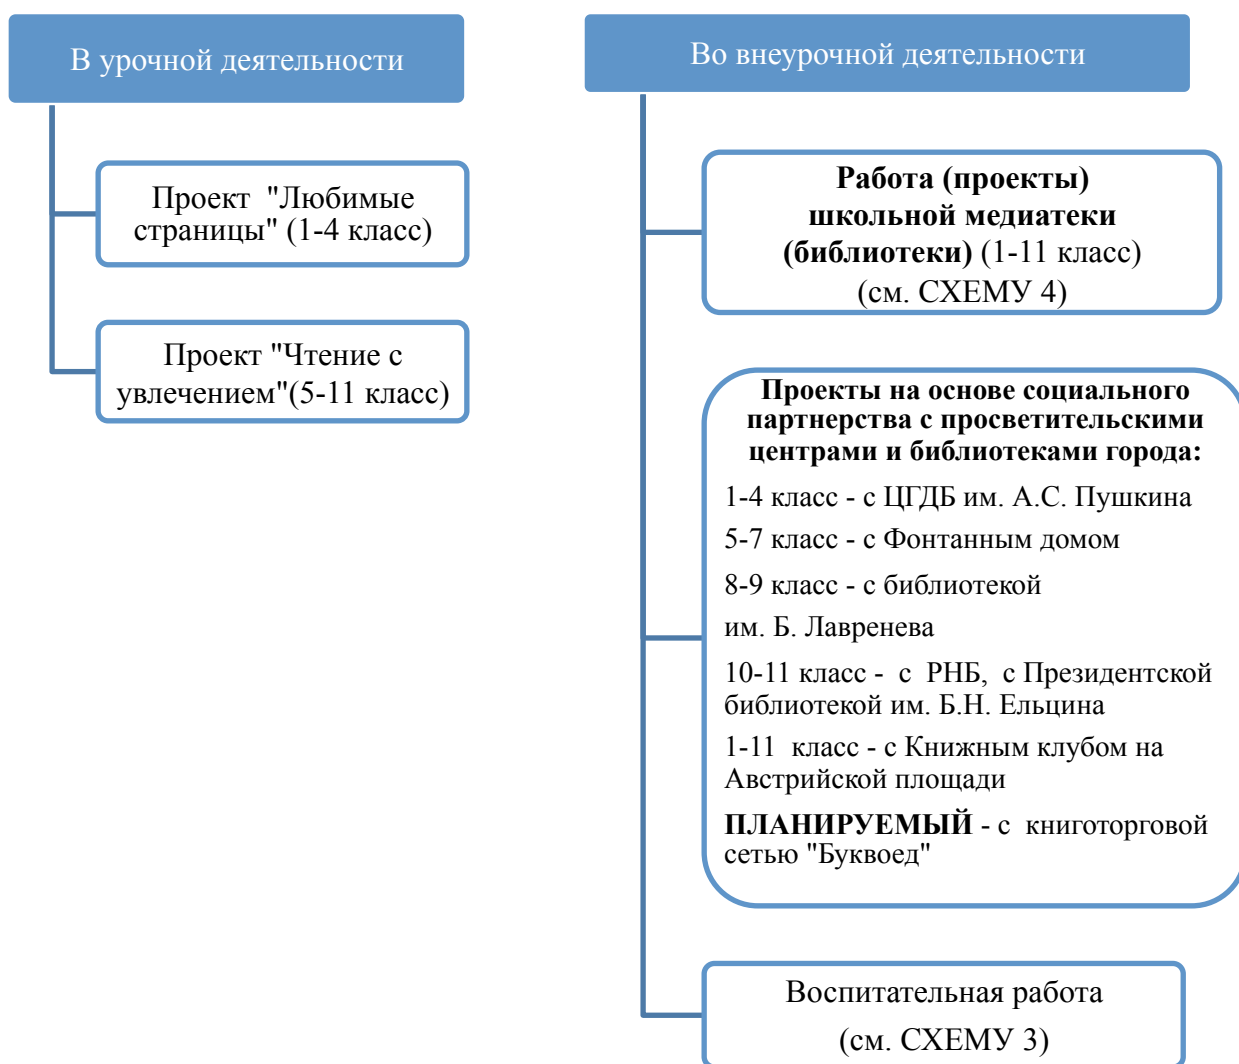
В урочной деятельности

Проект "Любимые страницы" (1-4 класс)

Проект "Чтение с увлечением"(5-11 класс)

Во внеурочной деятельности

**Работа (проекты) школьной медиатеки (библиотеки)** (1-11 класс) (см. СХЕМУ 4)

**Проекты на основе социального партнерства с просветительскими центрами и библиотеками города:**

1-4 класс - с ЦГДБ им. А.С. Пушкина

5-7 класс - с Фонтанным домом

8-9 класс - с библиотекой

им. Б. Лавренева

10-11 класс - с РНБ, с Президентской библиотекой им. Б.Н. Ельцина

1-11 класс - с Книжным клубом на Австрийской площади

**ПЛАНИРУЕМЫЙ** - с книготорговой сетью "Буквоед"

Воспитательная работа

(см. СХЕМУ 3)